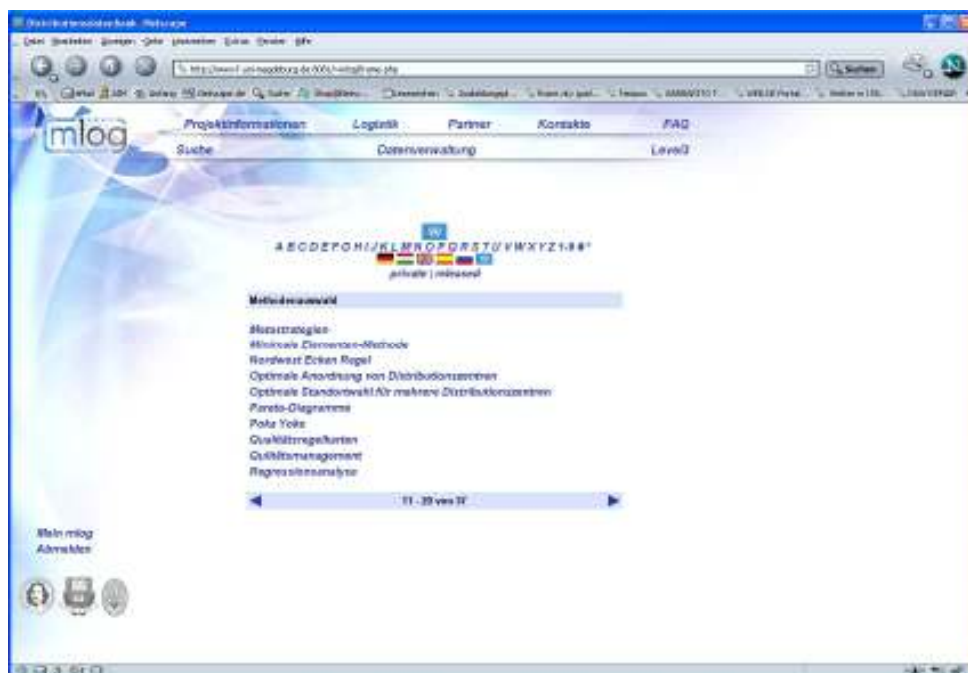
Distributionsdatenbank - Netscape

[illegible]

http://www-f.uni-magdeburg.de/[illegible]

Suchen

mlog

Projektinformationen Logistik Partner Kontakte FAQ

Suche Datenverwaltung Level3

W

A B C D E F G H I J K L M N O P Q R S T U V W X Y Z 1-9 #

private | released

Methodenauswahl

Metastrategien
Minimale Elementen-Methode
Nordwest Ecken Regel
Optimale Anordnung von Distributionszentren
Optimale Standortwahl für mehrere Distributionszentren
Pareto-Diagramme
Poka Yoke
Qualitätsregelkarten
Qualitätsmanagement
Regressionsanalyse

11 - 20 von 37

Mein mlog
Abmelden